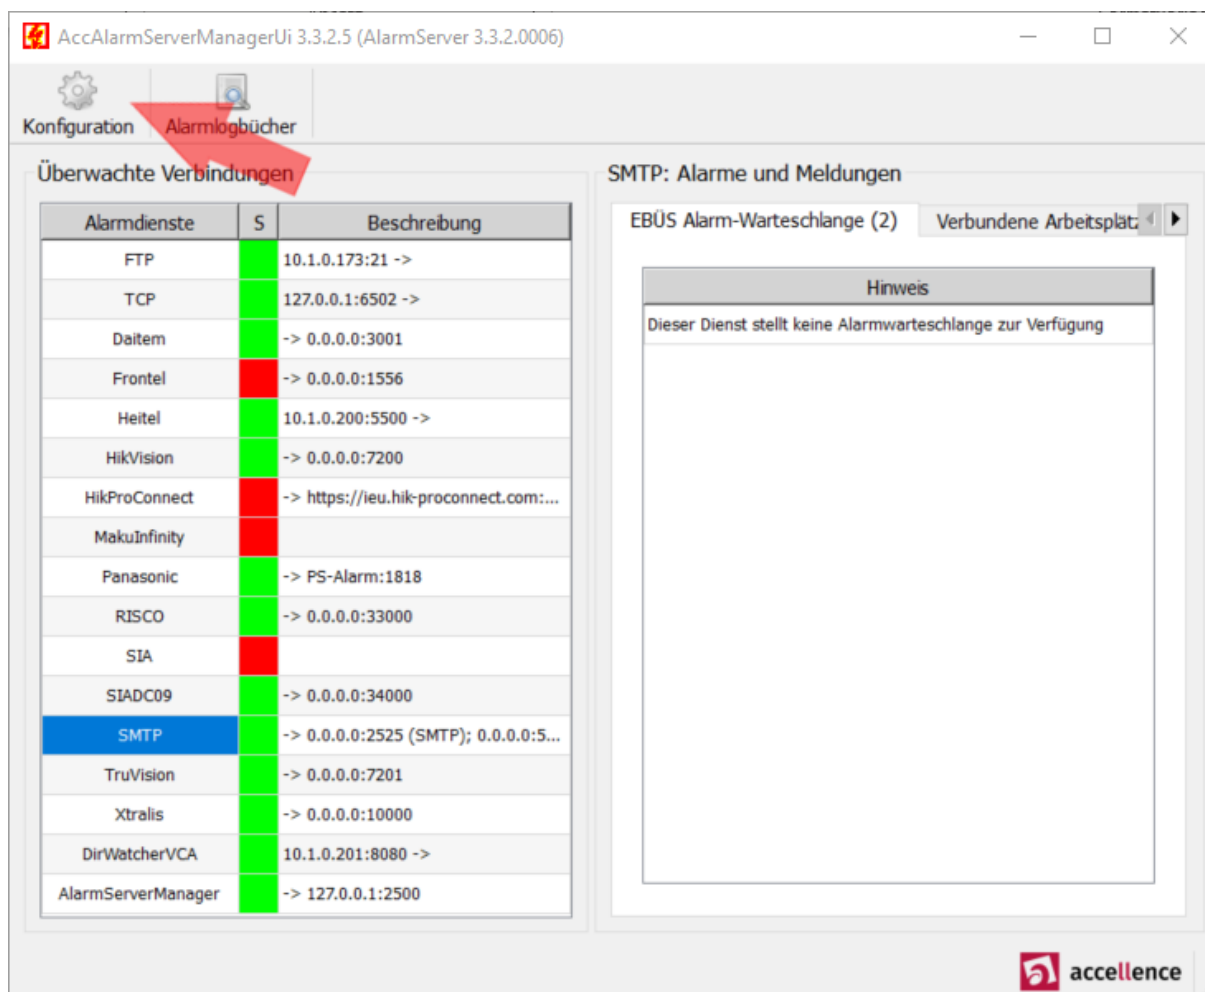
AccAlarmServerManagerUi 3.3.2.5 (AlarmServer 3.3.2.0006)

Konfiguration

Alarmlogbücher

Überwachte Verbindungen

| Alarmdienste | S | Beschreibung |
|---|---|---|
| FTP | | 10.1.0.173:21 -> |
| TCP | | 127.0.0.1:6502 -> |
| Daitem | | -> 0.0.0.0:3001 |
| Frontel | | -> 0.0.0.0:1556 |
| Heitel | | 10.1.0.200:5500 -> |
| HikVision | | -> 0.0.0.0:7200 |
| HikProConnect | | -> https://ieu.hik-proconnect.com:... |
| MakuInfinity | | |
| Panasonic | | -> PS-Alarm:1818 |
| RISCO | | -> 0.0.0.0:33000 |
| SIA | | |
| SIADC09 | | -> 0.0.0.0:34000 |
| SMTP | | -> 0.0.0.0:2525 (SMTP); 0.0.0.0:5... |
| TruVision | | -> 0.0.0.0:7201 |
| Xtralis | | -> 0.0.0.0:10000 |
| DirWatcherVCA | | 10.1.0.201:8080 -> |
| AlarmServerManager | | -> 127.0.0.1:2500 |

SMTP: Alarme und Meldungen

EBÜS Alarm-Warteschlange (2)

Verbundene Arbeitsplät

| Hinweis |
|---|
| Dieser Dienst stellt keine Alarmwarteschlange zur Verfügung |

accellence